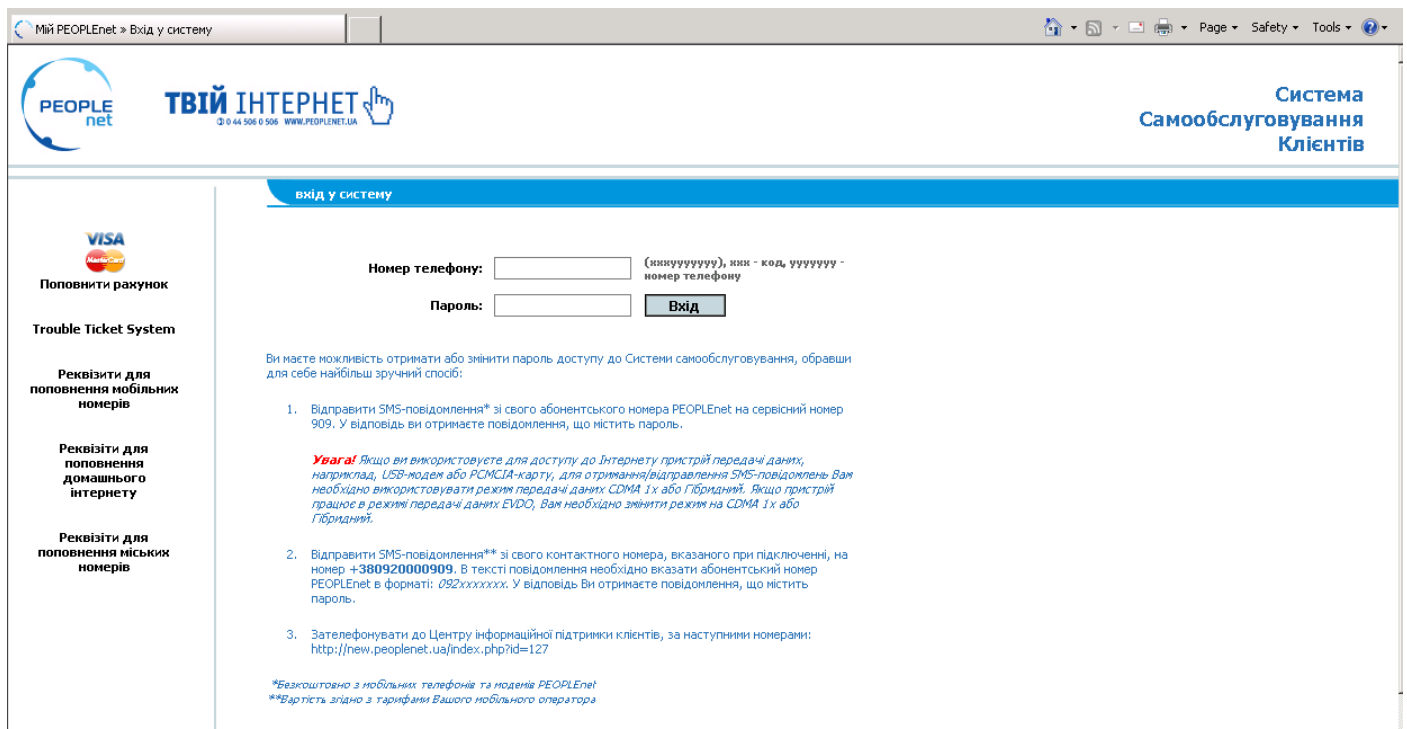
Мій PEOPLEnet » Вхід у систему

Page ▾ Safety ▾ Tools ▾

PEOPLE net

ТВІЙ ІНТЕРНЕТ
0 44 506 0 506 WWW.PEOPLENET.UA

Система Самообслуговування Клієнтів

вхід у систему

VISA
MasterCard
Поповнити рахунок

Trouble Ticket System

Реквізити для поповнення мобільних номерів

Реквізити для поповнення домашнього інтернету

Реквізити для поповнення міських номерів

Номер телефону: (xxxyyyyyyy), xxx - код, yyyyyyy - номер телефону

Пароль: Вхід

Ви маєте можливість отримати або змінити пароль доступу до Системи самообслуговування, обравши для себе найбільш зручний спосіб:

1. Відправити SMS-повідомлення* зі свого абонентського номера PEOPLEnet на сервісний номер 909. У відповідь ви отримаєте повідомлення, що містить пароль.

Увага! Якщо ви використовуєте для доступу до Інтернету пристрій передачі даних, наприклад, USB-модем або PCMCIA-карту, для отримання/відправлення SMS-повідомлень Вам необхідно використовувати режим передачі даних CDMA 1x або Гібридний. Якщо пристрій працює в режимі передачі даних EVDO, Вам необхідно змінити режим на CDMA 1x або Гібридний.

2. Відправити SMS-повідомлення** зі свого контактного номера, вказаного при підключенні, на номер +380920000909. В тексті повідомлення необхідно вказати абонентський номер PEOPLEnet в форматі: 092xxxxxxx. У відповідь Ви отримаєте повідомлення, що містить пароль.

3. Зателефонувати до Центру інформаційної підтримки клієнтів, за наступними номерами: http://new.peoplenet.ua/index.php?id=127

*Безкоштовно з мобільних телефонів та модемів PEOPLEnet
**Вартість згідно з тарифами Вашого мобільного оператора